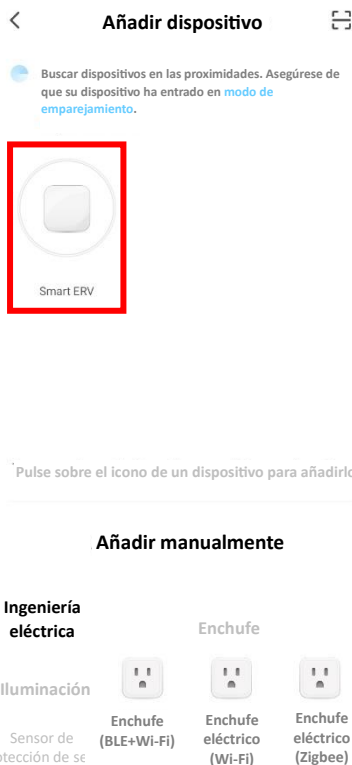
Añadir dispositivo

Buscar dispositivos en las proximidades. Asegúrese de que su dispositivo ha entrado en modo de emparejamiento.

Smart ERV

Pulse sobre el icono de un dispositivo para añadirlo

Añadir manualmente

Ingeniería eléctrica

Iluminación

Sensor de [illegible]tección de se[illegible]

Enchufe

Enchufe (BLE+Wi-Fi)

Enchufe eléctrico (Wi-Fi)

Enchufe eléctrico (Zigbee)